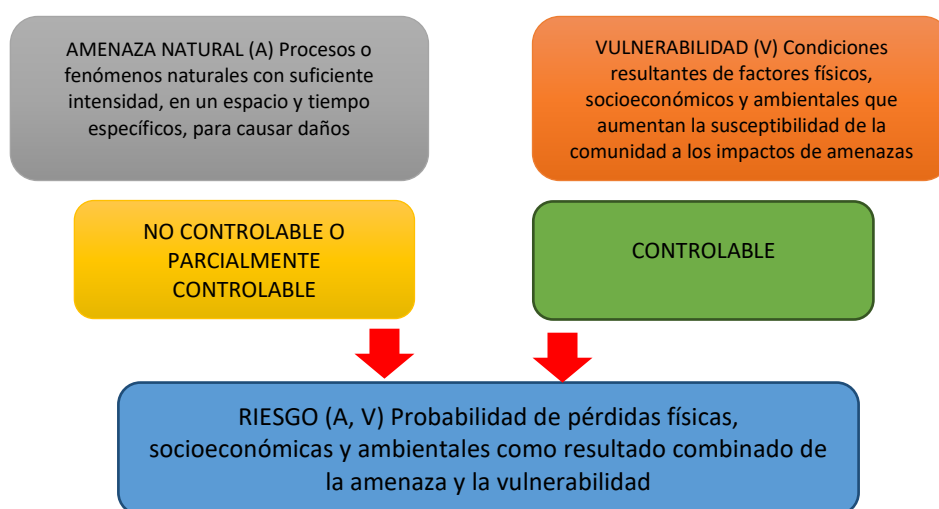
AMENAZA NATURAL (A) Procesos o fenómenos naturales con suficiente intensidad, en un espacio y tiempo específicos, para causar daños

VULNERABILIDAD (V) Condiciones resultantes de factores físicos, socioeconómicos y ambientales que aumentan la susceptibilidad de la comunidad a los impactos de amenazas

NO CONTROLABLE O PARCIALMENTE CONTROLABLE

CONTROLABLE

RIESGO (A, V) Probabilidad de pérdidas físicas, socioeconómicas y ambientales como resultado combinado de la amenaza y la vulnerabilidad